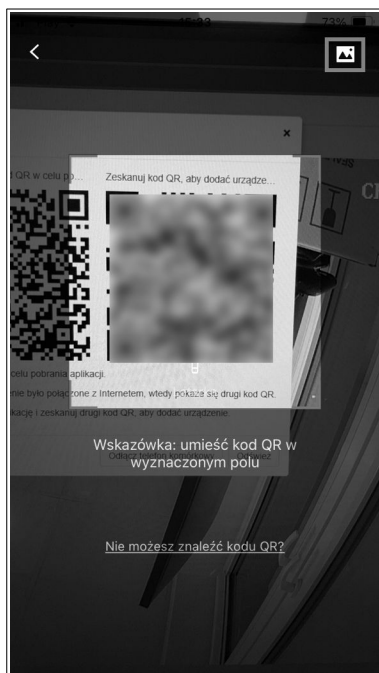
15:33 73%

<

×

Zeskanuj kod QR, aby dodać urządze...

t QR w celu po...

celu pobrania aplikacji.

nie było połączone z Internetem, wtedy pokaże się drugi kod QR.

kację i zeskanuj drugi kod QR, aby dodać urządzenie.

Wskazówka: umieść kod QR w wyznaczonym polu

Nie możesz znaleźć kodu QR?